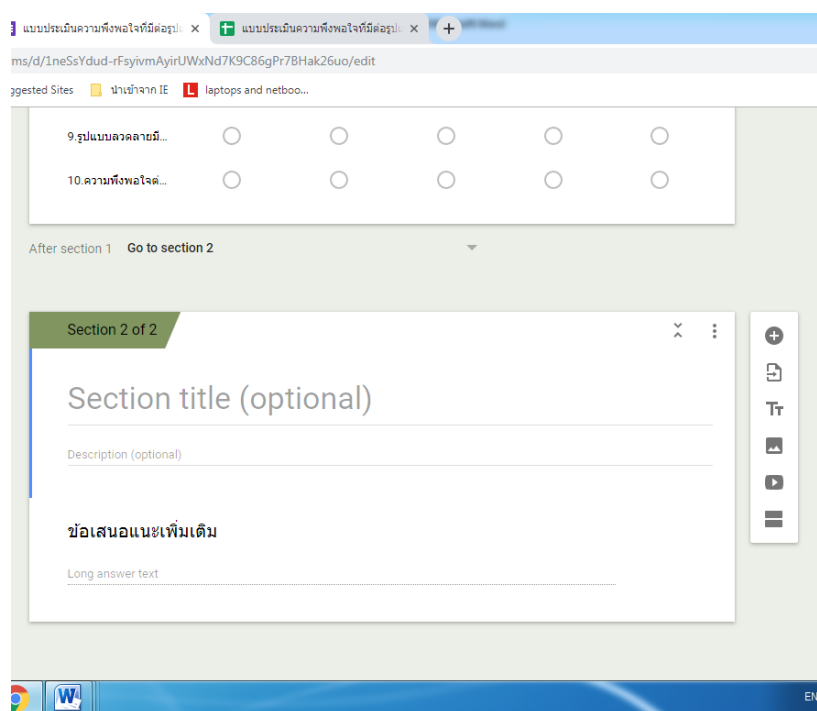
แบบประเมินความพึงพอใจที่มีต่อรูป ×
แบบประเมินความพึงพอใจที่มีต่อรูป ×
ms/d/1neSsYdud-rFsyivmAyirUWxNd7K9C86gPr7BHak26uo/edit
ggested Sites
นำเข้าจาก IE
laptops and netboo...

9.รูปแบบลวดลายมี...
10.ความพึงพอใจต่...

After section 1 Go to section 2

Section 2 of 2

Section title (optional)

Description (optional)

ข้อเสนอแนะเพิ่มเติม

Long answer text

EN